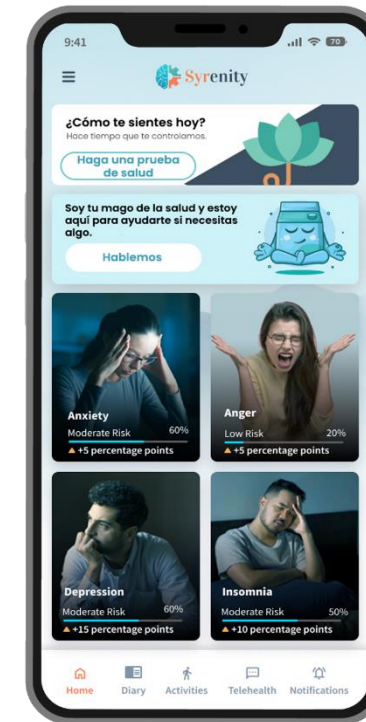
9:41

70

Syrenity

¿Cómo te sientes hoy?
Hace tiempo que te controlamos.

Haga una prueba de salud

Soy tu mago de la salud y estoy aquí para ayudarte si necesitas algo.

Hablemos

Anxiety
Moderate Risk 60%
▲ +5 percentage points

Anger
Low Risk 20%
▲ +5 percentage points

Depression
Moderate Risk 60%
▲ +15 percentage points

Insomnia
Moderate Risk 50%
▲ +10 percentage points

Home Diary Activities Telehealth Notifications